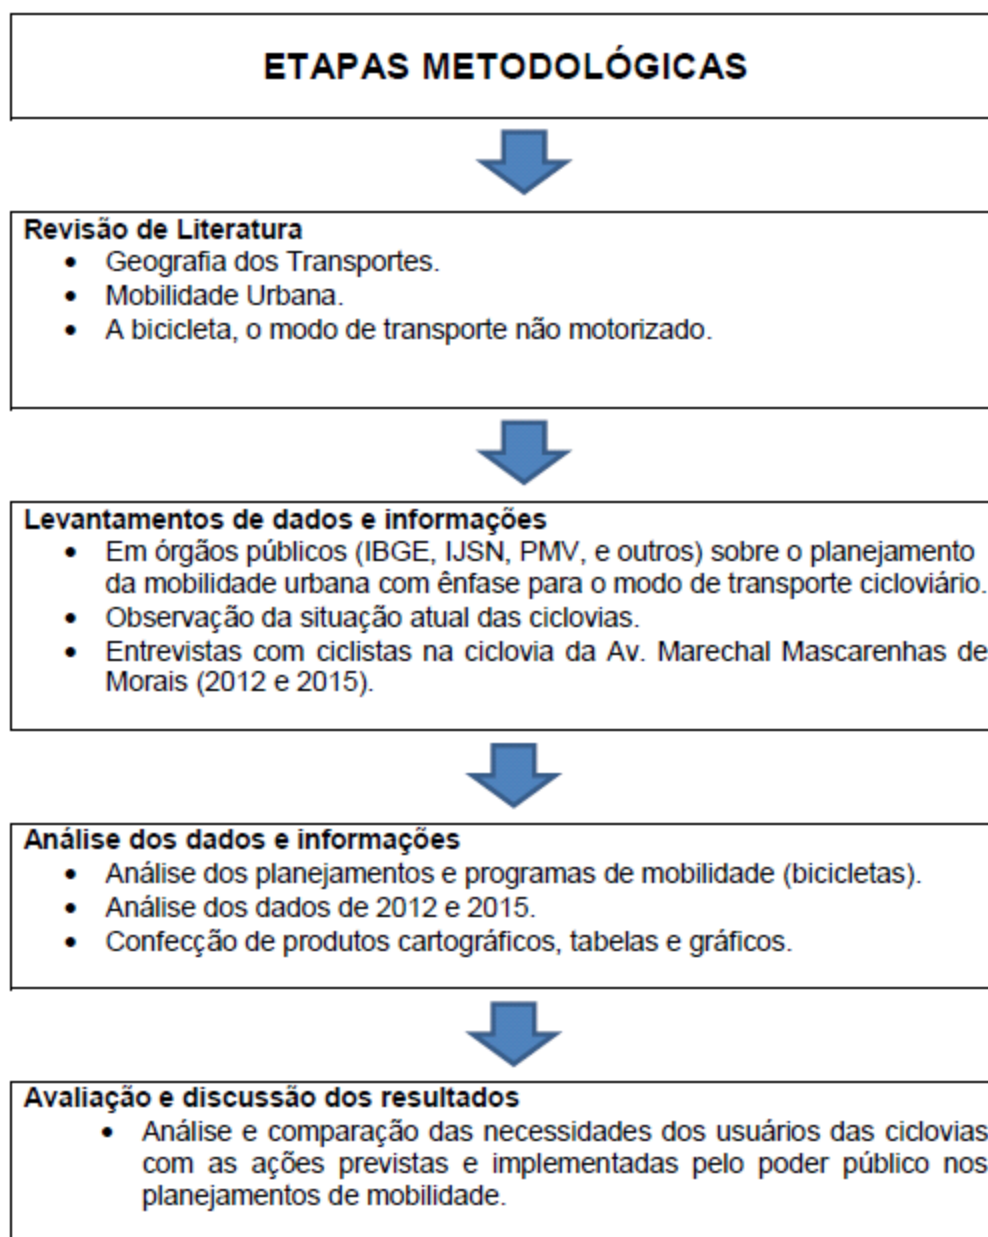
ETAPAS METODOLÓGICAS

Revisão de Literatura
- Geografia dos Transportes.
- Mobilidade Urbana.
- A bicicleta, o modo de transporte não motorizado.

Levantamentos de dados e informações
- Em órgãos públicos (IBGE, IJSN, PMV, e outros) sobre o planejamento da mobilidade urbana com ênfase para o modo de transporte cicloviário.
- Observação da situação atual das ciclovias.
- Entrevistas com ciclistas na ciclovia da Av. Marechal Mascarenhas de Morais (2012 e 2015).

Análise dos dados e informações
- Análise dos planejamentos e programas de mobilidade (bicicletas).
- Análise dos dados de 2012 e 2015.
- Confecção de produtos cartográficos, tabelas e gráficos.

Avaliação e discussão dos resultados
- Análise e comparação das necessidades dos usuários das ciclovias com as ações previstas e implementadas pelo poder público nos planejamentos de mobilidade.